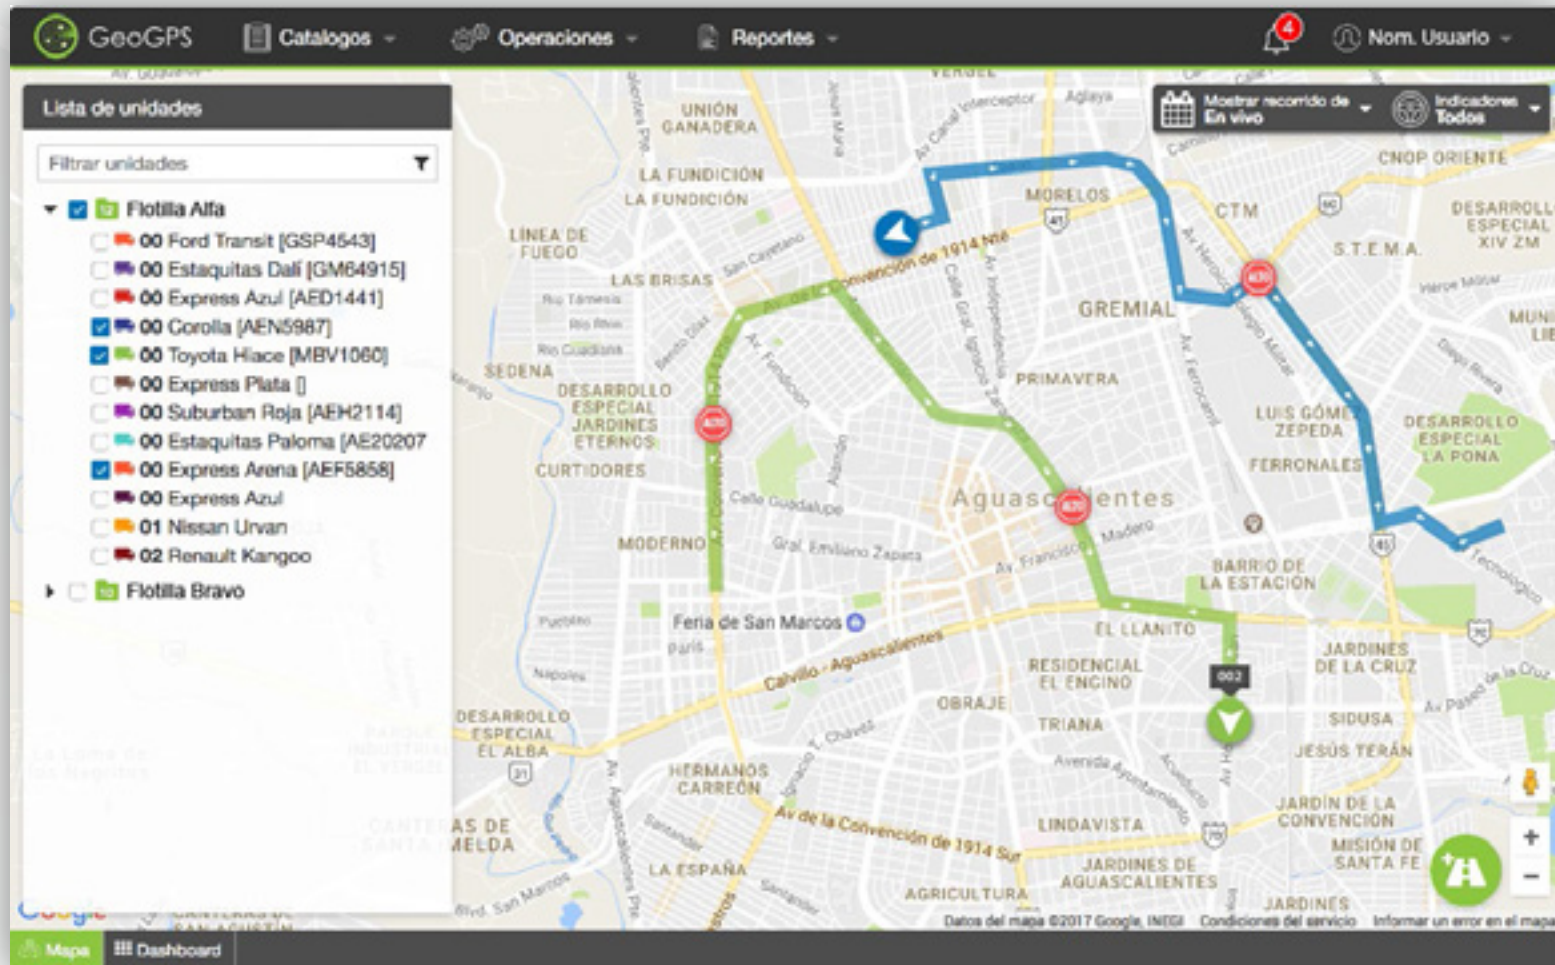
GeoGPS Catalogos Operaciones Reportes 4 Nom. Usuario

Lista de unidades

Filtrar unidades

Flotilla Alfa
00 Ford Transit [GSP4543]
00 Estaquitas Dalí [GM64915]
00 Express Azul [AED1441]
00 Corolla [AEN5987]
00 Toyota Hiace [MBV1060]
00 Express Plata []
00 Suburban Roja [AEH2114]
00 Estaquitas Paloma [AE20207
00 Express Arena [AEF5858]
00 Express Azul
01 Nissan Urvan
02 Renault Kangoo
Flotilla Bravo

Mostrar recorrido de En vivo
Indicadores Todos

UNIÓN GANADERA
LA FUNDICIÓN
LA FUNDICIÓN
LÍNEA DE FUEGO
LAS BRISAS
SEDENA
DESARROLLO ESPECIAL JARDINES ETERNOS
CURTIDORES
MODERNO
MORELOS
CTM
CNOP ORIENTE
DESARROLLO ESPECIAL XIV ZM
S.T.E.M.A.
GREMIAL
PRIMAVERA
LUIS GÓMEZ ZEPEDA
FERRONALES
DESARROLLO ESPECIAL LA PONA
Aguascalientes
BARRIO DE LA ESTACIÓN
Av de la Convención de 1914 Nte
Calle Guadalupe
Gral. Emiliano Zapata
Av. Francisco I. Madero
Feria de San Marcos
EL LLANITO
RESIDENCIAL EL ENCINO
JARDINES DE LA CRUZ
Calvillo - Aguascalientes
OBRAJE
TRIANA
SIDUSA
JESÚS TERÁN
002
DESARROLLO ESPECIAL EL ALBA
HERMANOS CARREÓN
CANTERAS DE SANTA IMELDA
LINDAVISTA
JARDÍN DE LA CONVENCIÓN
MISIÓN DE SANTA FE
Av de la Convención de 1914 Sur
LA ESPAÑA
JARDINES DE AGUASCALIENTES
AGRICULTURA
JARDINES
Datos del mapa ©2017 Google, INEGI Condiciones del servicio Informar un error en el mapa

Mapa Dashboard